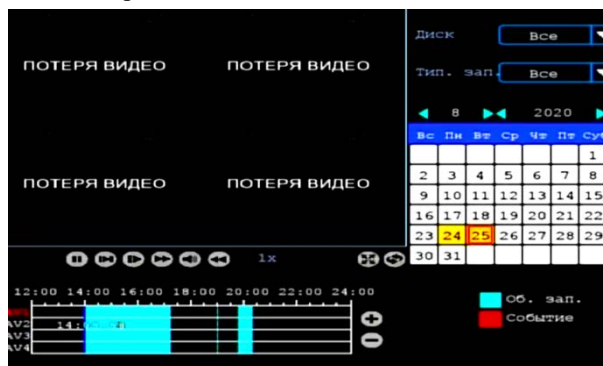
ПОТЕРЯ ВИДЕО
ПОТЕРЯ ВИДЕО
ПОТЕРЯ ВИДЕО
ПОТЕРЯ ВИДЕО

Диск Все
Тип. зап. Все

8 2020

| Вс | Пн | Вт | Ср | Чт | Пт | Сут |
|---|---|---|---|---|---|---|
| | | | | | | 1 |
| 2 | 3 | 4 | 5 | 6 | 7 | 8 |
| 9 | 10 | 11 | 12 | 13 | 14 | 15 |
| 16 | 17 | 18 | 19 | 20 | 21 | 22 |
| 23 | 24 | 25 | 26 | 27 | 28 | 29 |
| 30 | 31 | | | | | |

1x

12:00 14:00 16:00 18:00 20:00 22:00 24:00
AV2 14:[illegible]
AV3
AV4

Об. зап.
Событие